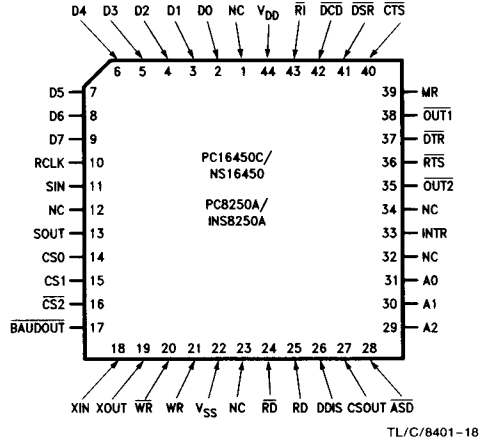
D4 D3 D2 D1 D0 NC $V_{DD}$ $\overline{RI}$ $\overline{DCD}$ $\overline{DSR}$ $\overline{CTS}$

6 5 4 3 2 1 44 43 42 41 40

D5 7
D6 8
D7 9
RCLK 10
SIN 11
NC 12
SOUT 13
CS0 14
CS1 15
$\overline{CS2}$ 16
$\overline{BAUDOUT}$ 17

PC16450C/
NS16450

PC8250A/
INS8250A

39 MR
38 $\overline{OUT1}$
37 $\overline{DTR}$
36 $\overline{RTS}$
35 $\overline{OUT2}$
34 NC
33 INTR
32 NC
31 A0
30 A1
29 A2

18 19 20 21 22 23 24 25 26 27 28

XIN XOUT $\overline{WR}$ WR $V_{SS}$ NC $\overline{RD}$ RD DDIS CSOUT $\overline{ASD}$

TL/C/8401-18